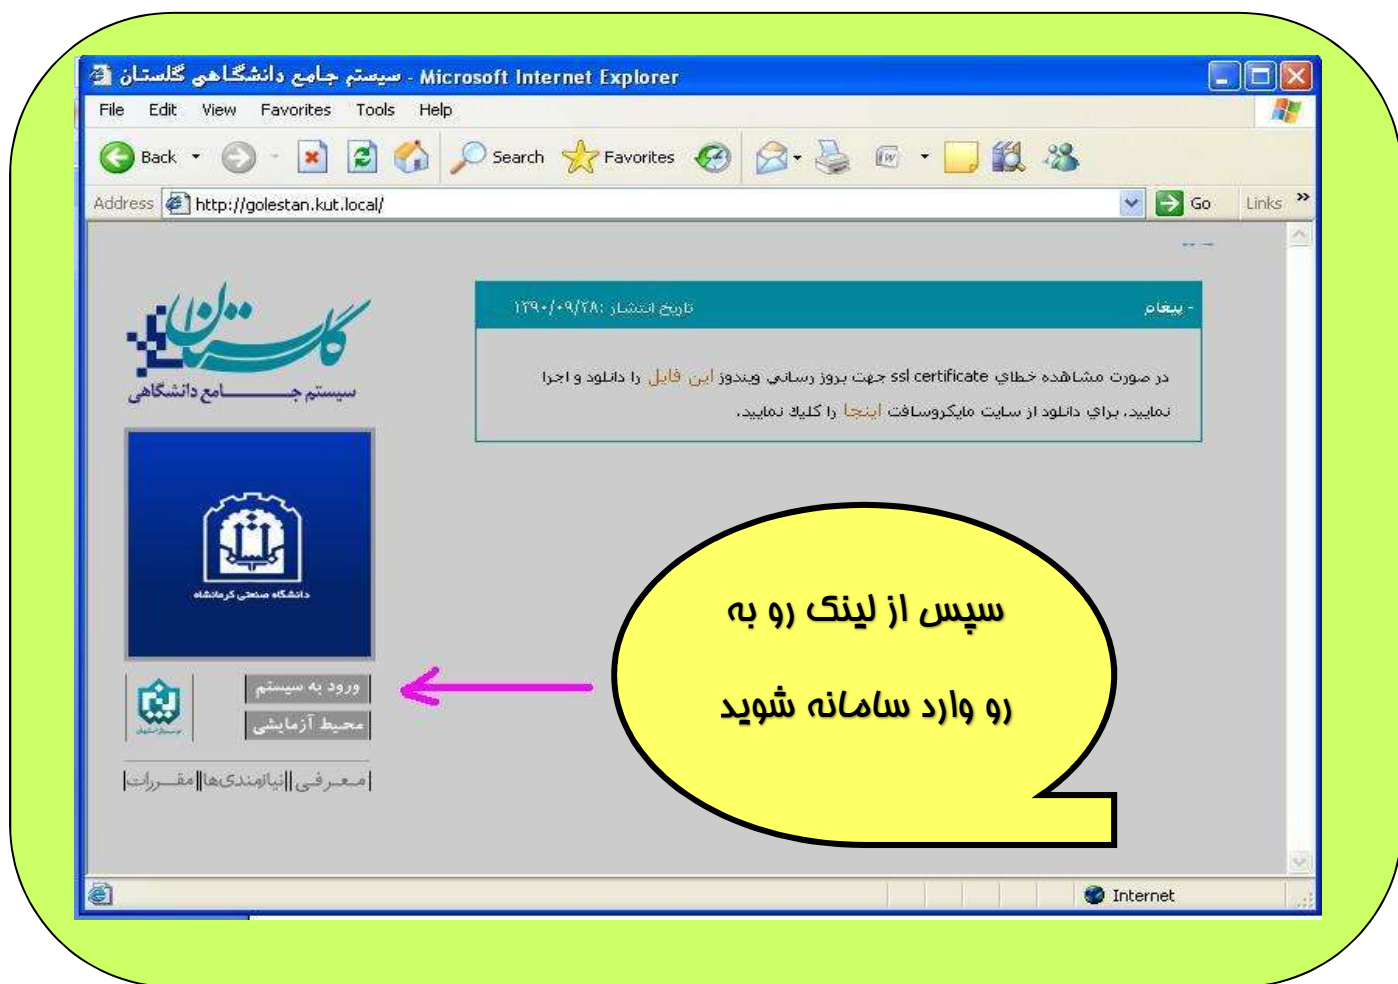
سیستم جامع دانشگاهی گلستان - Microsoft Internet Explorer

File Edit View Favorites Tools Help

Back Search Favorites

Address http://golestan.kut.local/ Go Links

گلستان
سیستم جامع دانشگاهی

دانشگاه صنعتی کرمانشاه

ورود به سیستم
محیط آزمایشی

|معرفی||نیازمندی‌ها||مقررات|

- پیغام تاریخ انتشار: ۱۳۹۰/۰۹/۲۸

در صورت مشاهده خطای ssl certificate جهت بروز رسانی ویندوز این فایل را دانلود و اجرا نمایید. برای دانلود از سایت مایکروسافت اینجا را کلیک نمایید.

سپس از لینک رو به رو وارد سامانه شوید

Internet